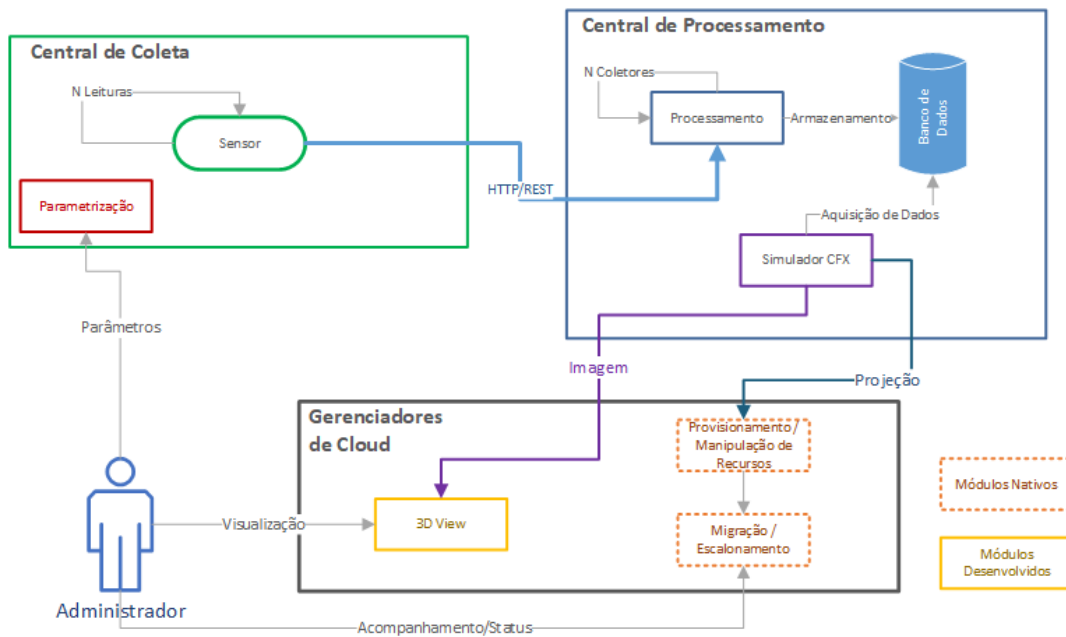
Central de Coleta

N Leituras

Sensor

Parametrização

HTTP/REST

Central de Processamento

N Coletores

Processamento

Armazenamento

Banco de Dados

Aquisição de Dados

Simulador CFX

Parâmetros

Imagem

Projeção

Gerenciadores de Cloud

Provisionamento / Manipulação de Recursos

Migração / Escalonamento

Visualização

3D View

Módulos Nativos

Módulos Desenvolvidos

Administrador

Acompanhamento/Status